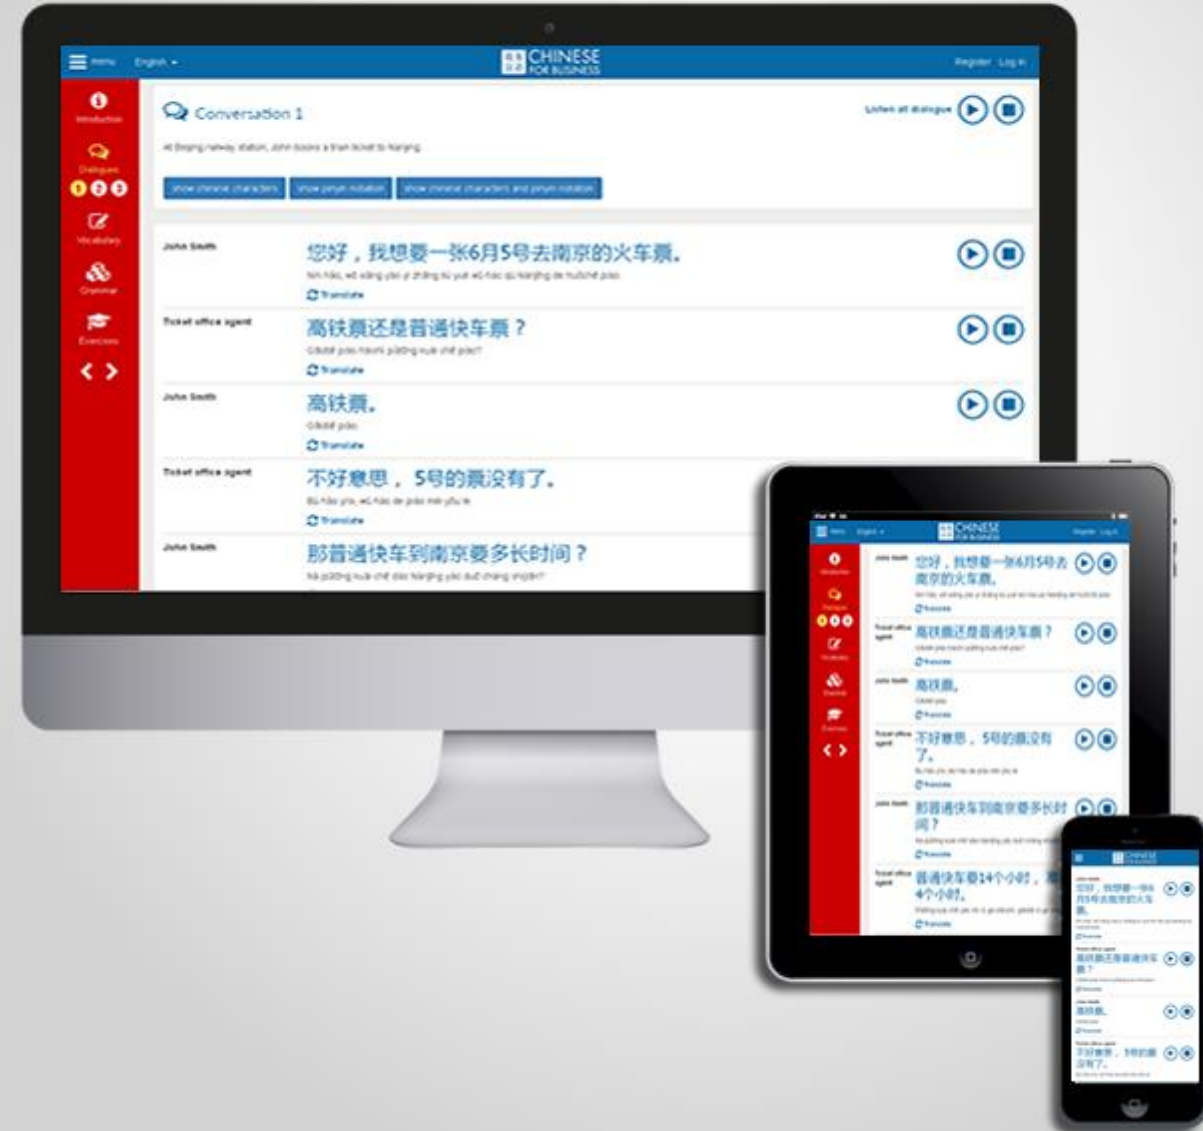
Menu English

CHINESE FOR BUSINESS

Register Log in

Introduction

Dialogues

1 2 3

Vocabulary

Grammar

Exercises

Conversation 1

Listen all dialogue

At Beijing railway station, John books a train ticket to Nanjing

show chinese characters show pinyin notation show chinese characters and pinyin notation

John Smith

您好，我想要一张6月5号去南京的火车票。

Nín hǎo, wǒ xiǎng yào yì zhāng liù yuè wǔ hào qù Nánjīng de huǒchē piào.

Translate

Ticket office agent

高铁票还是普通快车票？

Gāotiě piào háishi pǔtōng kuài chē piào?

Translate

John Smith

高铁票。

Gāotiě piào.

Translate

Ticket office agent

不好意思，5号的票没有了。

Bù hǎo yìsi, wǔ hào de piào méi yǒu le.

Translate

John Smith

那普通快车到南京要多长时间？

Nà pǔtōng kuài chē dào Nánjīng yào duō cháng shíjiān?

CHINESE FOR BUSINESS

John Smith 您好，我想要一张6月5号去南京的火车票。

Translate

Ticket office agent 高铁票还是普通快车票？

Translate

John Smith 高铁票。

Translate

Ticket office agent 不好意思，5号的票没有了。

Translate

John Smith 那普通快车到南京要多长时间？

Translate

Ticket office agent 普通快车要14个小时，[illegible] 4个小时。

Translate

CHINESE FOR BUSINESS

John Smith 您好，我想要一张6月5号去南京的火车票。

Translate

Ticket office agent 高铁票还是普通快车票？

Translate

John Smith 高铁票。

Translate

Ticket office agent 不好意思，5号的票没有了。